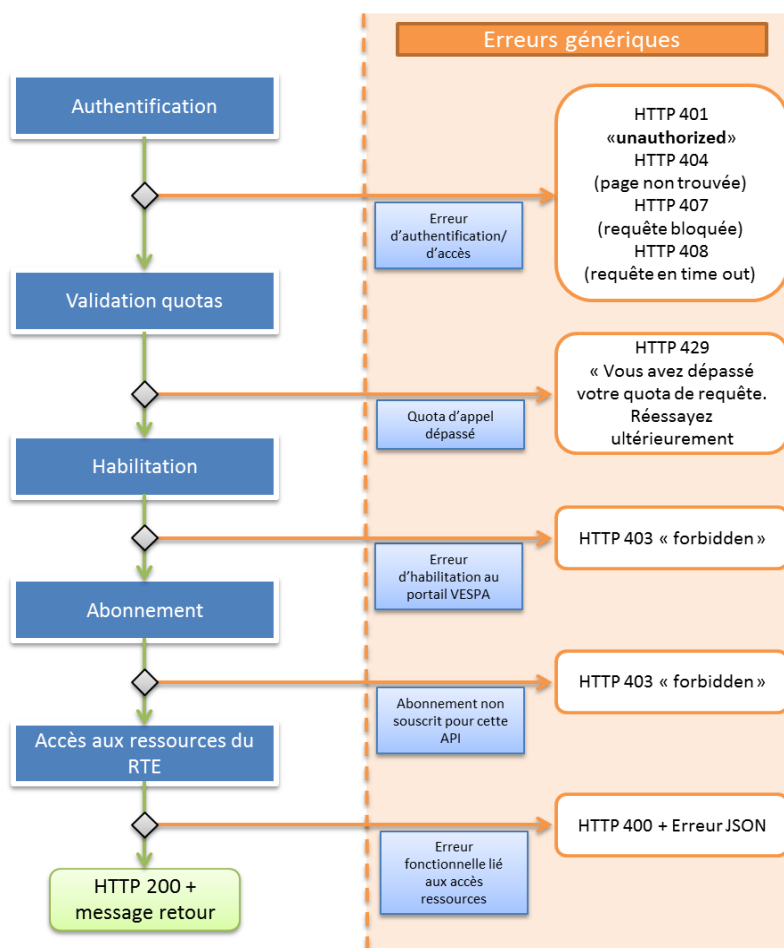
Erreurs génériques

Authentification

Erreur d'authentification/ d'accès

HTTP 401 «**unauthorized**» HTTP 404 (page non trouvée) HTTP 407 (requête bloquée) HTTP 408 (requête en time out)

Validation quotas

Quota d'appel dépassé

HTTP 429 « Vous avez dépassé votre quota de requête. Réessayez ultérieurement

Habilitation

Erreur d'habilitation au portail VESPA

HTTP 403 « forbidden »

Abonnement

Abonnement non souscrit pour cette API

HTTP 403 « forbidden »

Accès aux ressources du RTE

Erreur fonctionnelle lié aux accès ressources

HTTP 400 + Erreur JSON

HTTP 200 + message retour